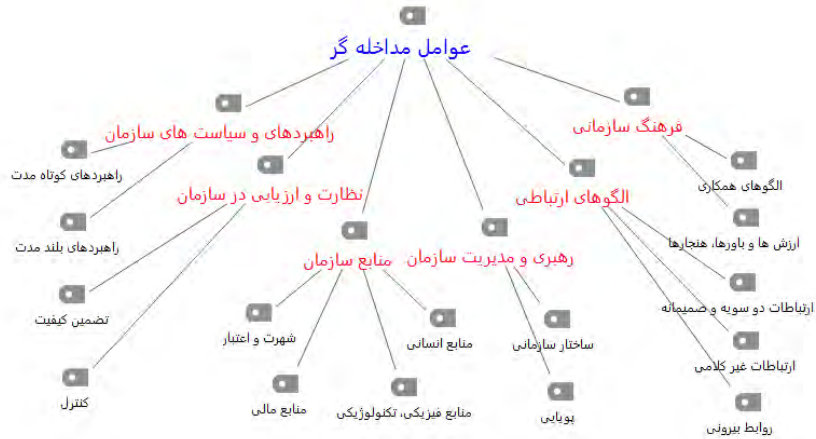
عوامل مداخله گر

راهبردهای و سیاست های سازمان
راهبردهای کوتاه مدت
راهبردهای بلند مدت

نظارت و ارزیابی در سازمان
تضمین کیفیت
کنترل

منابع سازمان
شهرت و اعتبار
منابع مالی
منابع فیزیکی، تکنولوژیکی
منابع انسانی

رهبری و مدیریت سازمان
ساختار سازمانی
پویایی

الگوهای ارتباطی
ارتباطات دو سویه و صمیمانه
ارتباطات غیر کلامی
روابط بیرونی

فرهنگ سازمانی
الگوهای همکاری
ارزش ها و باورها، هنجارها